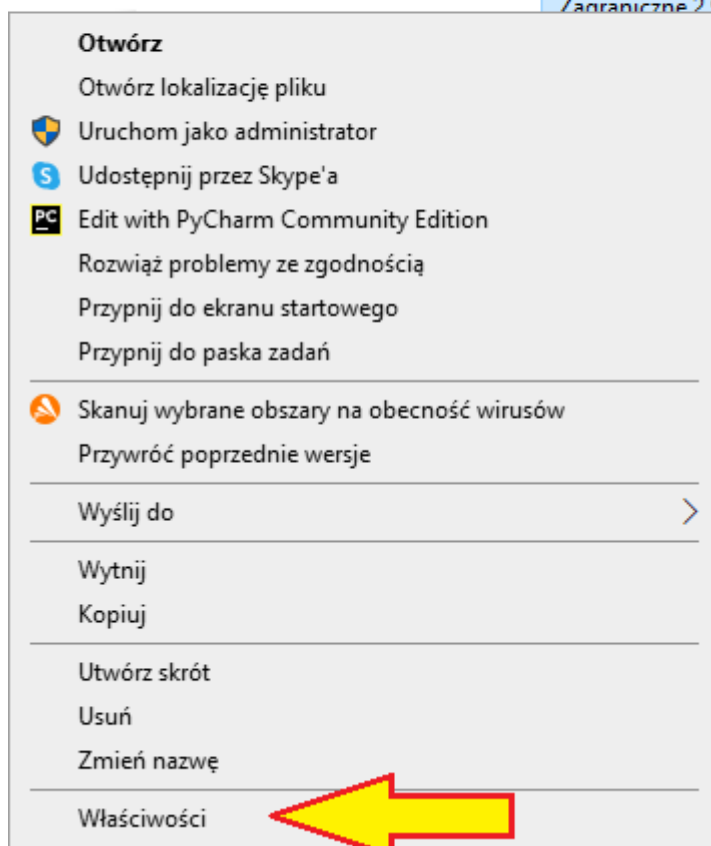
Zagraniczne 2

Otwórz
Otwórz lokalizację pliku
Uruchom jako administrator
Udostępnij przez Skype'a
PC
Edit with PyCharm Community Edition
Rozwiąż problemy ze zgodnością
Przypnij do ekranu startowego
Przypnij do paska zadań

Skanuj wybrane obszary na obecność wirusów
Przywróć poprzednie wersje

Wyślij do

Wytnij
Kopiuj

Utwórz skrót
Usuń
Zmień nazwę

Właściwości